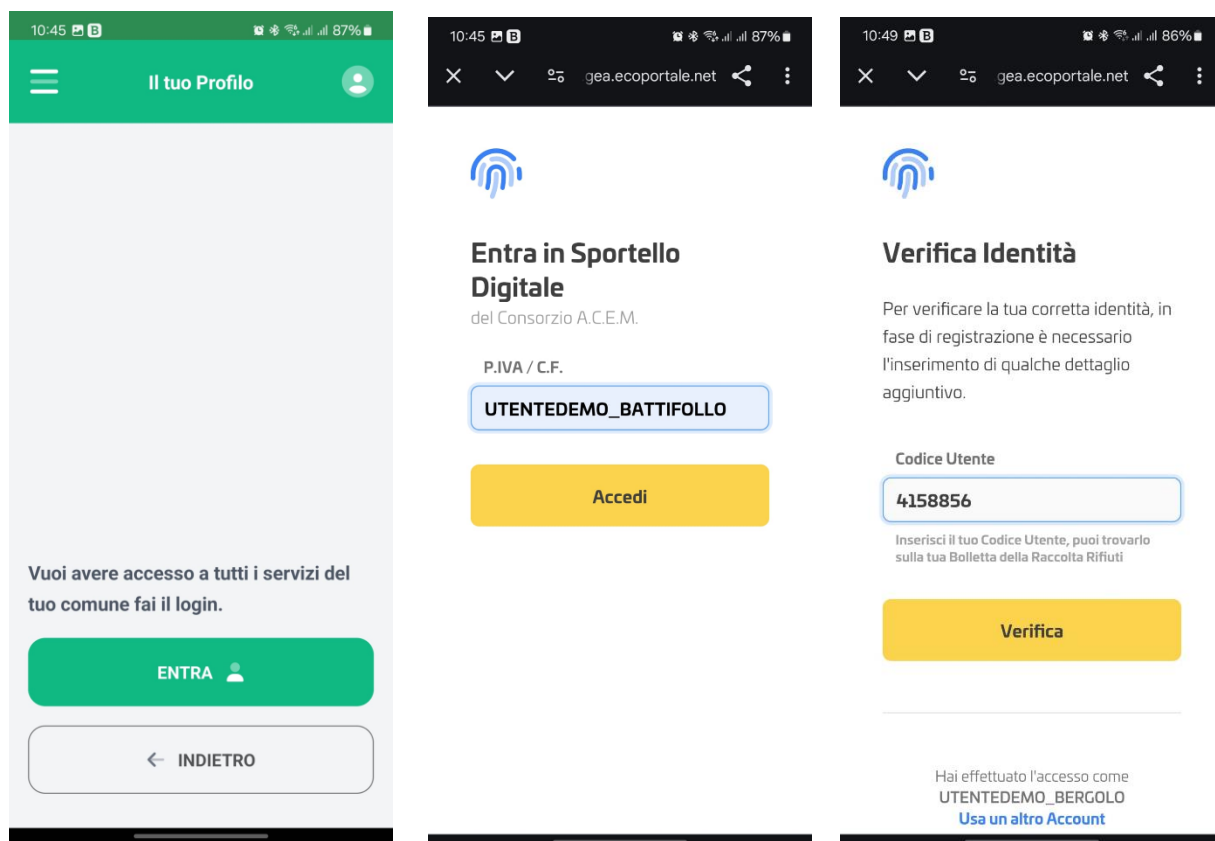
10:45 87%

Il tuo Profilo

Vuoi avere accesso a tutti i servizi del tuo comune fai il login.

ENTRA

← INDIETRO

10:45 87%

gea.ecoportale.net

Entra in Sportello Digitale
del Consorzio A.C.E.M.

P.IVA / C.F.

UTENTEDEMO_BATTIFOLLO

Accedi

10:49 86%

gea.ecoportale.net

Verifica Identità

Per verificare la tua corretta identità, in fase di registrazione è necessario l'inserimento di qualche dettaglio aggiuntivo.

Codice Utente

4158856

Inserisci il tuo Codice Utente, puoi trovarlo sulla tua Bolletta della Raccolta Rifiuti

Verifica

Hai effettuato l'accesso come
UTENTEDEMO_BERGOLO
Usa un altro Account